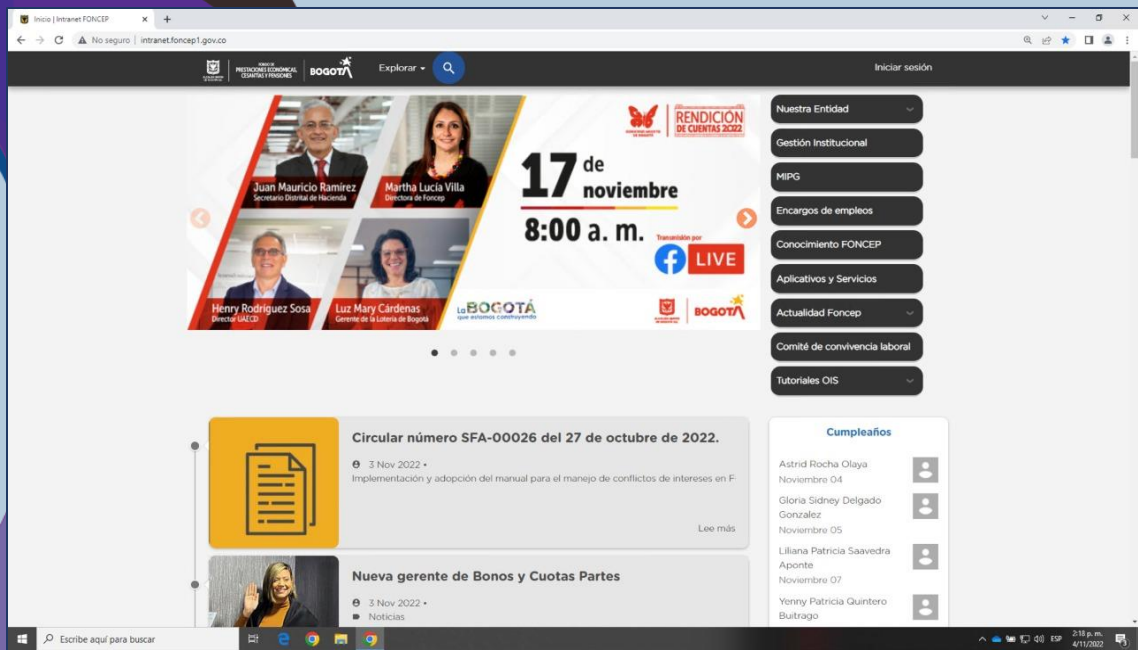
Inicio | Intranet FONCEP × +

No seguro | intranet.foncep1.gov.co

FONDO DE PRESTACIONES ECONÓMICAS, CESANTÍAS Y PENSIONES BOGOTÁ Explorar

Iniciar sesión

RENDICIÓN DE CUENTAS 2022

Juan Mauricio Ramírez
Secretario Distrital de Hacienda

Martha Lucía Villa
Directora de Foncep

17 de noviembre

8:00 a. m.

Transmisión por LIVE

Henry Rodríguez Sosa
Director UAECD

Luz Mary Cárdenas
Gerente de la Lotería de Bogotá

La BOGOTÁ que estamos construyendo

BOGOTÁ

Nuestra Entidad

Gestión Institucional

MIPG

Encargos de empleos

Conocimiento FONCEP

Aplicativos y Servicios

Actualidad Foncep

Comité de convivencia laboral

Tutoriales OIS

Circular número SFA-00026 del 27 de octubre de 2022.

3 Nov 2022 •

Implementación y adopción del manual para el manejo de conflictos de intereses en F

Lee más

Nueva gerente de Bonos y Cuotas Partes

3 Nov 2022 •

Noticias

Cumpleaños

Astrid Rocha Olaya
Noviembre 04

Gloria Sidney Delgado Gonzalez
Noviembre 05

Liliana Patricia Saavedra Aponte
Noviembre 07

Yenny Patricia Quintero Buitrago

Escribe aquí para buscar

ESP 2:18 p. m. 4/11/2022